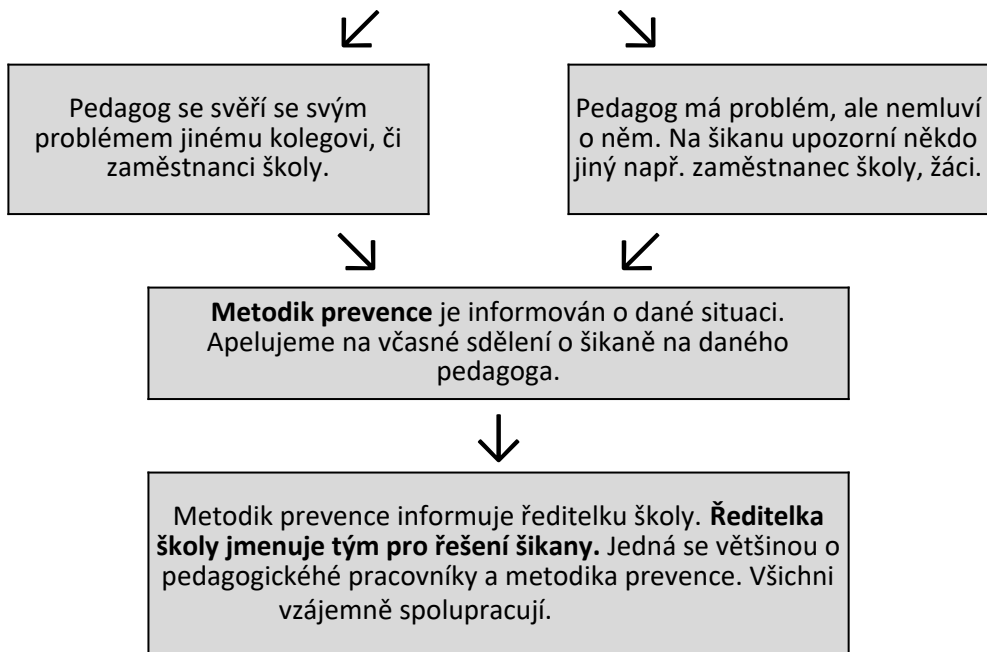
Pedagog se svěří se svým problémem jinému kolegovi, či zaměstnanci školy.

Pedagog má problém, ale nemluví o něm. Na šikanu upozorní někdo jiný např. zaměstnanec školy, žáci.

**Metodik prevence** je informován o dané situaci. Apelujeme na včasné sdělení o šikaně na daného pedagoga.

Metodik prevence informuje ředitelku školy. **Ředitelka školy jmenuje tým pro řešení šikany.** Jedná se většinou o pedagogickéhé pracovníky a metodika prevence. Všichni vzájemně spolupracují.